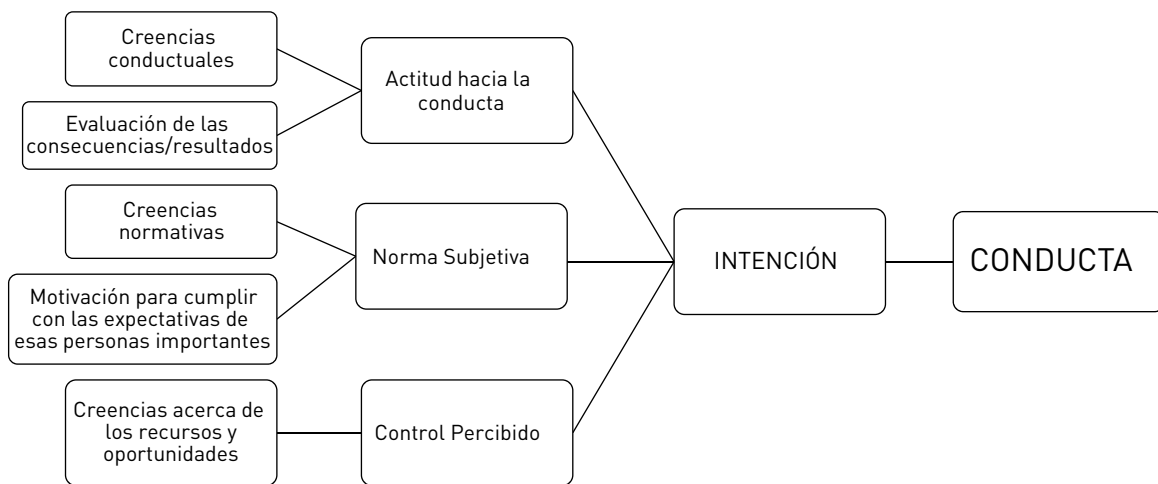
Creencias conductuales

Evaluación de las consecuencias/resultados

Actitud hacia la conducta

Creencias normativas

Motivación para cumplir con las expectativas de esas personas importantes

Norma Subjetiva

Creencias acerca de los recursos y oportunidades

Control Percibido

INTENCIÓN

CONDUCTA